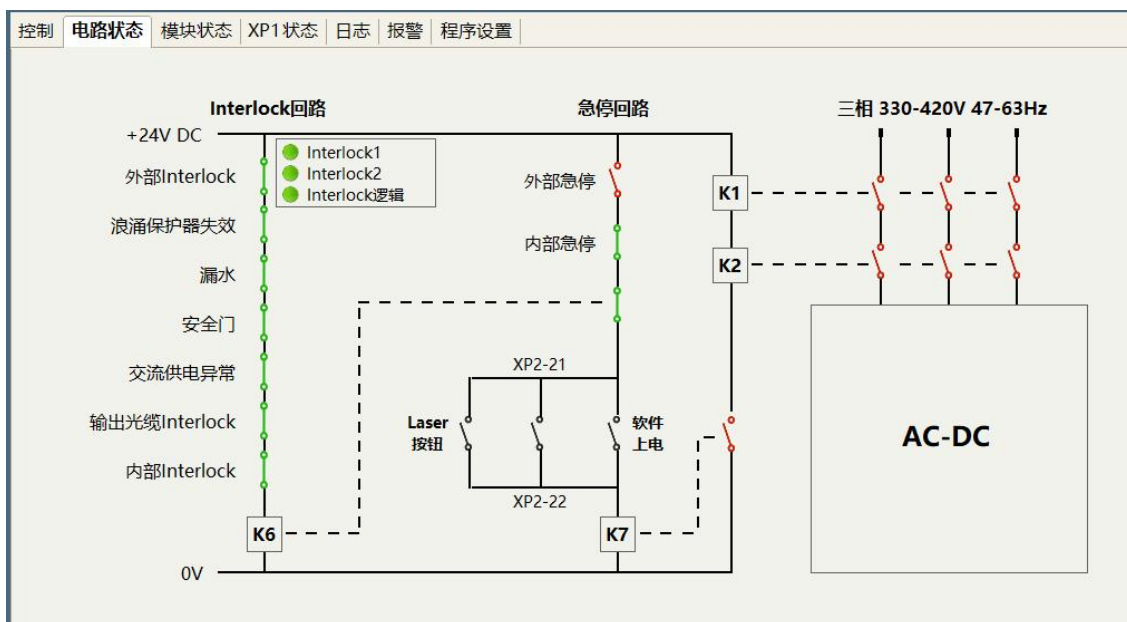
控制 | 电路状态 | 模块状态 | XP1状态 | 日志 | 报警 | 程序设置

Interlock回路

急停回路

三相 330-420V 47-63Hz

+24V DC

Interlock1
Interlock2
Interlock逻辑

外部Interlock

浪涌保护器失效

漏水

安全门

交流供电异常

输出光缆Interlock

内部Interlock

外部急停

内部急停

K1

K2

XP2-21

Laser 按钮

软件 上电

XP2-22

AC-DC

K6

K7

0V